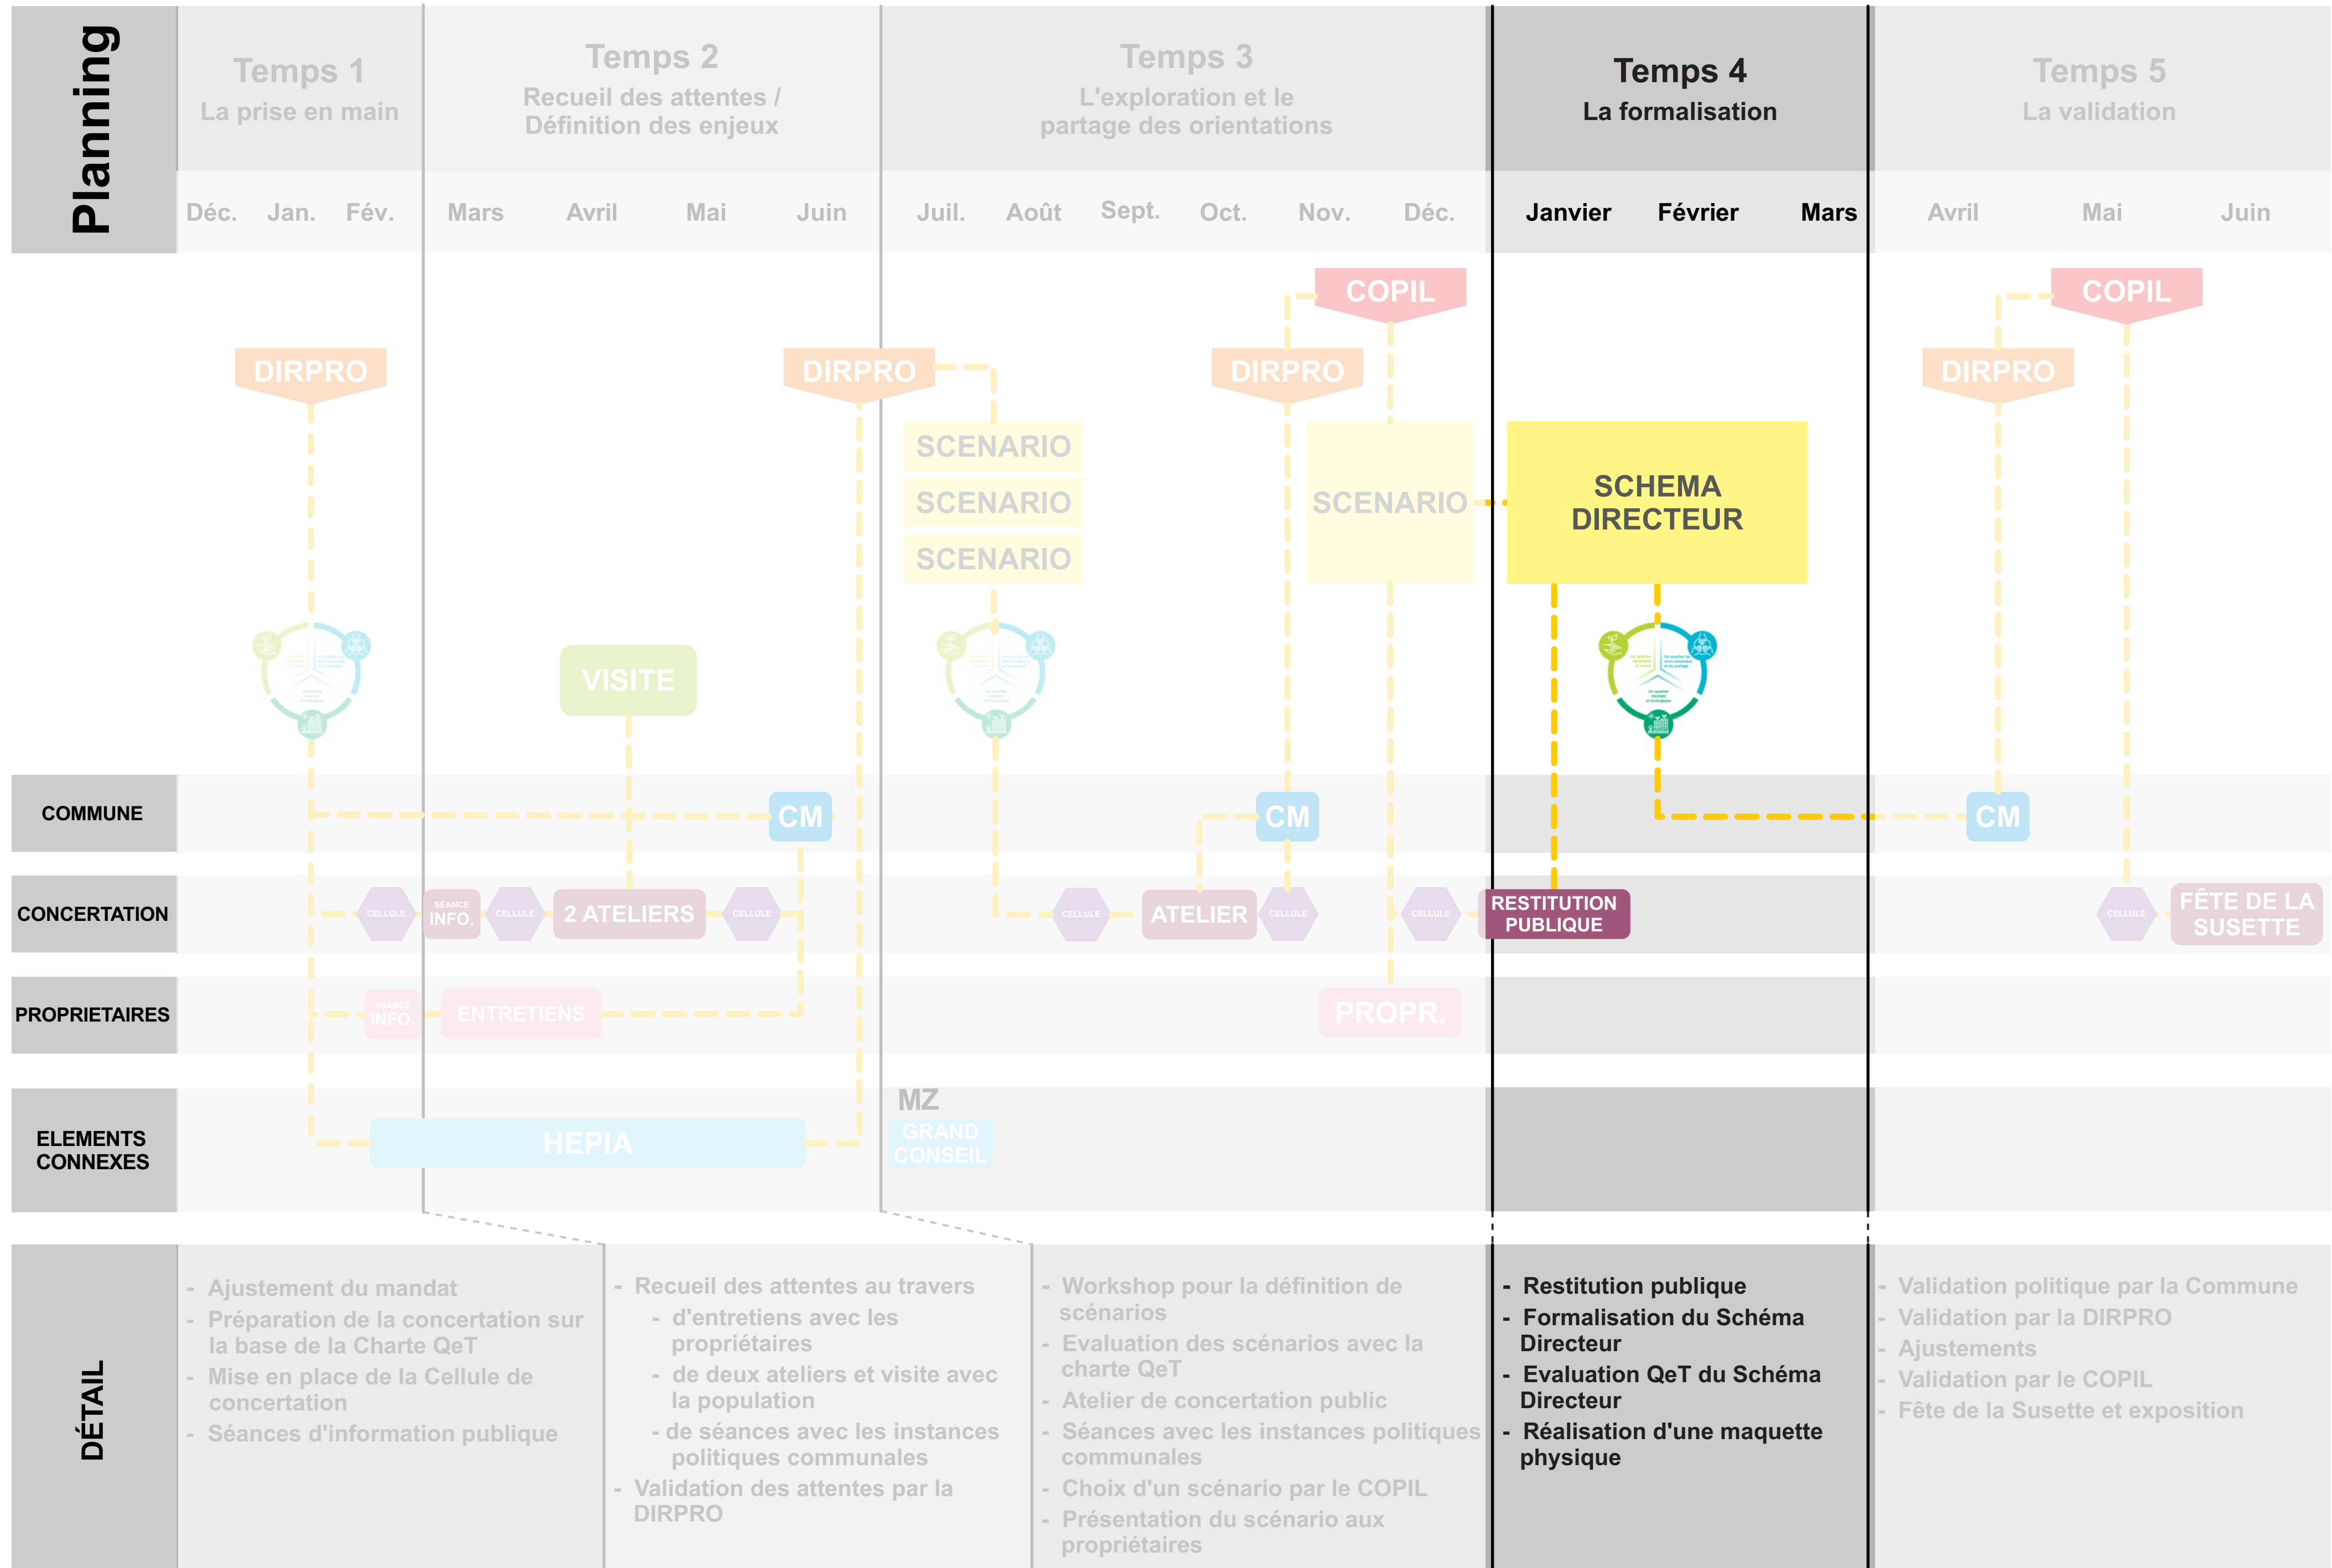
Planning

Temps 1
La prise en main

Temps 2
Recueil des attentes / Définition des enjeux

Temps 3
L'exploration et le partage des orientations

Temps 4
La formalisation

Temps 5
La validation

Déc. Jan. Fév. Mars Avril Mai Juin Juil. Août Sept. Oct. Nov. Déc. Janvier Février Mars Avril Mai Juin

COPIL
COPIL
DIRPRO
DIRPRO
DIRPRO
DIRPRO
SCENARIO
SCENARIO
SCENARIO
SCENARIO
SCHEMA DIRECTEUR
VISITE

COMMUNE
CM
CM
CM

CONCERTATION
CELLULE
SEANCE INFO.
CELLULE
2 ATELIERS
CELLULE
CELLULE
ATELIER
CELLULE
CELLULE
RESTITUTION PUBLIQUE
CELLULE
FÊTE DE LA SUSETTE

PROPRIETAIRES
SEANCE INFO.
ENTRETIENS
PROPR.

ELEMENTS CONNEXES
HEPIA
MZ
GRAND CONSEIL

DÉTAIL

- Ajustement du mandat
- Préparation de la concertation sur la base de la Charte QeT
- Mise en place de la Cellule de concertation
- Séances d'information publique

- Recueil des attentes au travers
- d'entretiens avec les propriétaires
- de deux ateliers et visite avec la population
- de séances avec les instances politiques communales
- Validation des attentes par la DIRPRO

- Workshop pour la définition de scénarios
- Evaluation des scénarios avec la charte QeT
- Atelier de concertation public
- Séances avec les instances politiques communales
- Choix d'un scénario par le COPIL
- Présentation du scénario aux propriétaires

- Restitution publique
- Formalisation du Schéma Directeur
- Evaluation QeT du Schéma Directeur
- Réalisation d'une maquette physique

- Validation politique par la Commune
- Validation par la DIRPRO
- Ajustements
- Validation par le COPIL
- Fête de la Susette et exposition